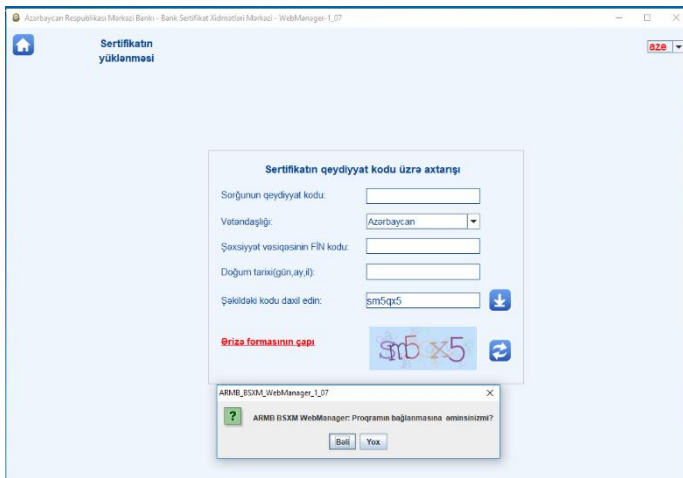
Azərbaycan Respublikası Mərkəzi Bankı - Bank Sertifikat Xidmətləri Mərkəzi - WebManager-1_07

Sertifikatın yüklənməsi

aze

Sertifikatın qeydiyyat kodu üzrə axtarışı

Sorğunun qeydiyyat kodu:

Vətəndaşlığı: Azərbaycan

Şəxsiyyət vəsiqəsinin FİN kodu:

Doğum tarixi(gün,ay,il):

Şəkildəki kodu daxil edin: sm5qx5

Ərizə formasının çapı

sm5 x5

ARMB_BSXM_WebManager_1_07

ARMB BSXM WebManager: Programın bağlanmasına əminsinizmi?

Bəli Yox